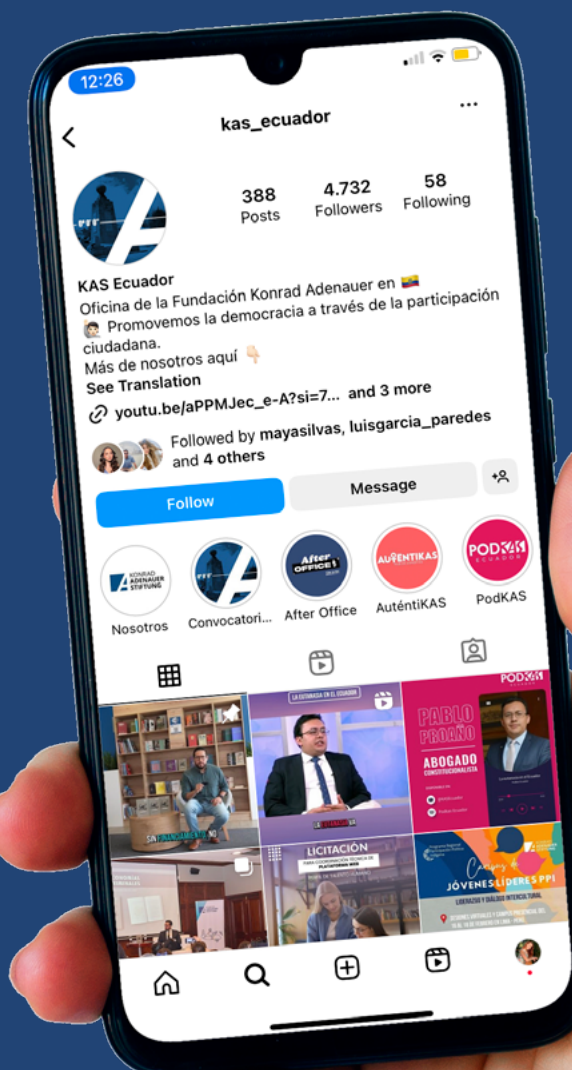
12:26

kas_ecuador

388
Posts

4.732
Followers

58
Following

KAS Ecuador
Oficina de la Fundación Konrad Adenauer en 🇪🇨
🙋🏻 Promovemos la democracia a través de la participación ciudadana.
Más de nosotros aquí 👇🏻
See Translation

youtu.be/aPPMJec_e-A?si=7... and 3 more

Followed by mayasilvas, luisgarcia_paredes and 4 others

Follow

Message

KONRAD ADENAUER STIFTUNG
Nosotros

Convocatori...

After OFFICE
After Office

AUTÉNTIKAS
AuténtiKAS

PODKAS ECUADOR
PodKAS

LA ESTAMPIDA EN EL ECUADOR

PODKAS

PABLO PROAÑO

ABOGADO CONSTITUCIONALISTA

LICITACIÓN

JÓVENES LÍDERES PPI

LIDERAZGO Y DIÁLOGO INTERCULTURAL